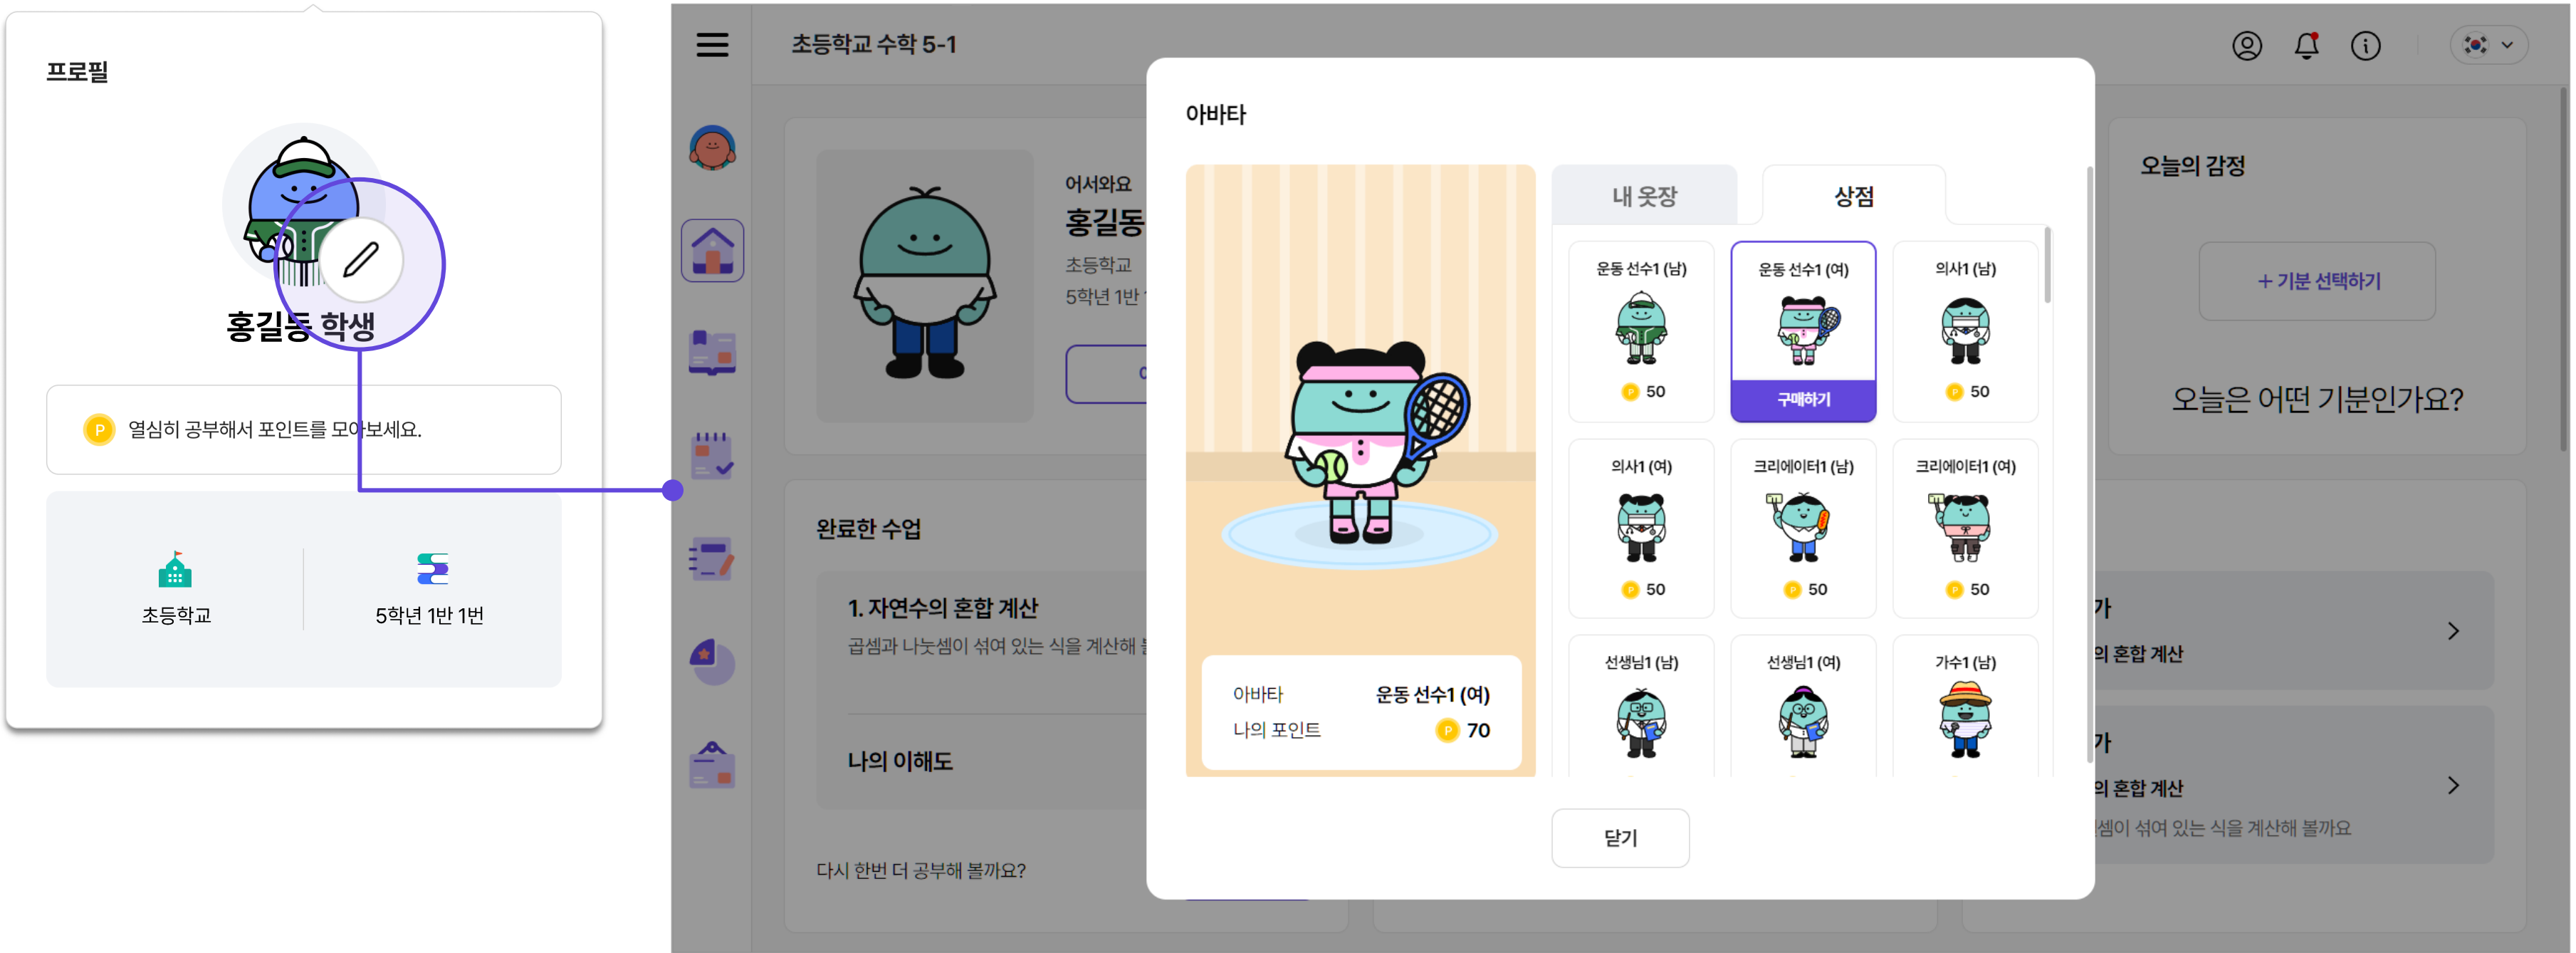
프로필

홍길동 학생

P 열심히 공부해서 포인트를 모아보세요.

초등학교

5학년 1반 1번

초등학교 수학 5-1

어서와요

홍길동

초등학교

5학년 1반

완료한 수업

1. 자연수의 혼합 계산

곱셈과 나눗셈이 섞여 있는 식을 계산해

나의 이해도

다시 한번 더 공부해 볼까요?

아바타

아바타 운동 선수1 (여)

나의 포인트 P 70

내 옷장

상점

운동 선수1 (남)

P 50

운동 선수1 (여)

구매하기

의사1 (남)

P 50

의사1 (여)

P 50

크리에이터1 (남)

P 50

크리에이터1 (여)

P 50

선생님1 (남)

선생님1 (여)

가수1 (남)

닫기

오늘의 감정

+ 기본 선택하기

오늘은 어떤 기분인가요?

가

의 혼합 계산

가

의 혼합 계산

셈이 섞여 있는 식을 계산해 볼까요